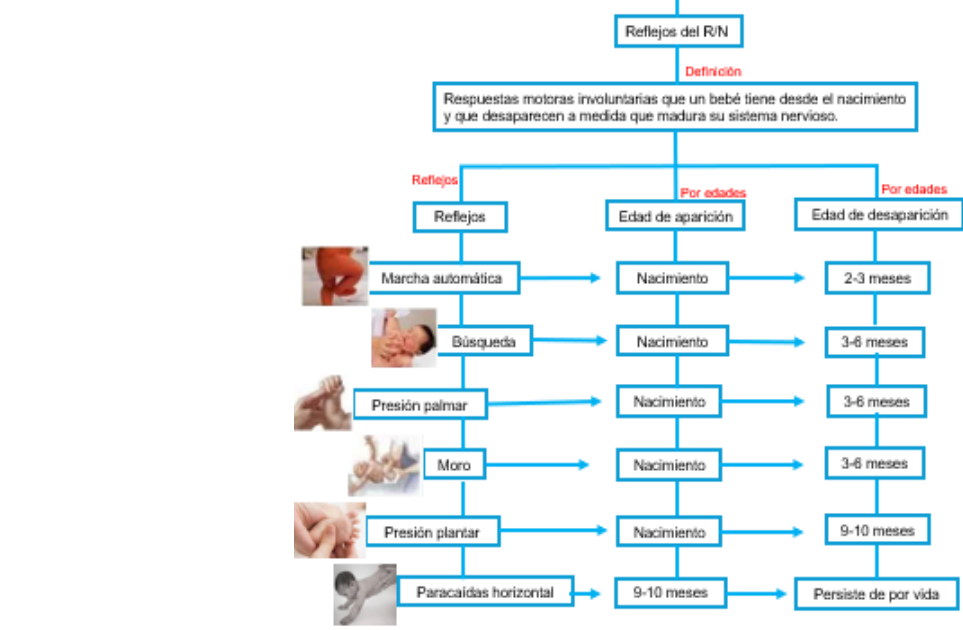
Reflejos del R/N

Definición

Respuestas motoras involuntarias que un bebé tiene desde el nacimiento y que desaparecen a medida que madura su sistema nervioso.

Reflejos

Por edades

Por edades

Reflejos

Edad de aparición

Edad de desaparición

Marcha automática

Nacimiento

2-3 meses

Búsqueda

Nacimiento

3-6 meses

Presión palmar

Nacimiento

3-6 meses

Moro

Nacimiento

3-6 meses

Presión plantar

Nacimiento

9-10 meses

Paracaidas horizontal

9-10 meses

Persiste de por vida